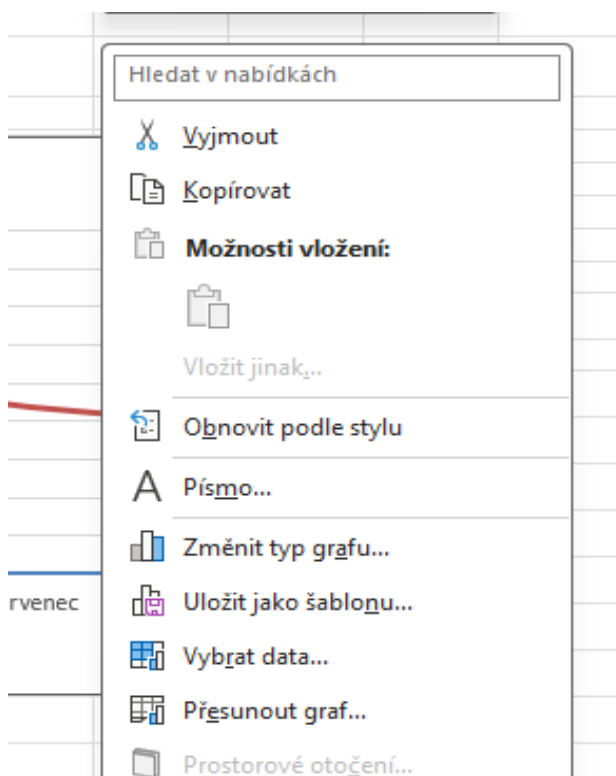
Hledat v nabídkách
Vyjmout
Kopírovat
Možnosti vložení:
Vložit jinak...
Obnovit podle stylu
Písmo...
Změnit typ grafu...
rvenec
Uložit jako šablonu...
Vybrat data...
Přesunout graf...
Prostorové otočení...